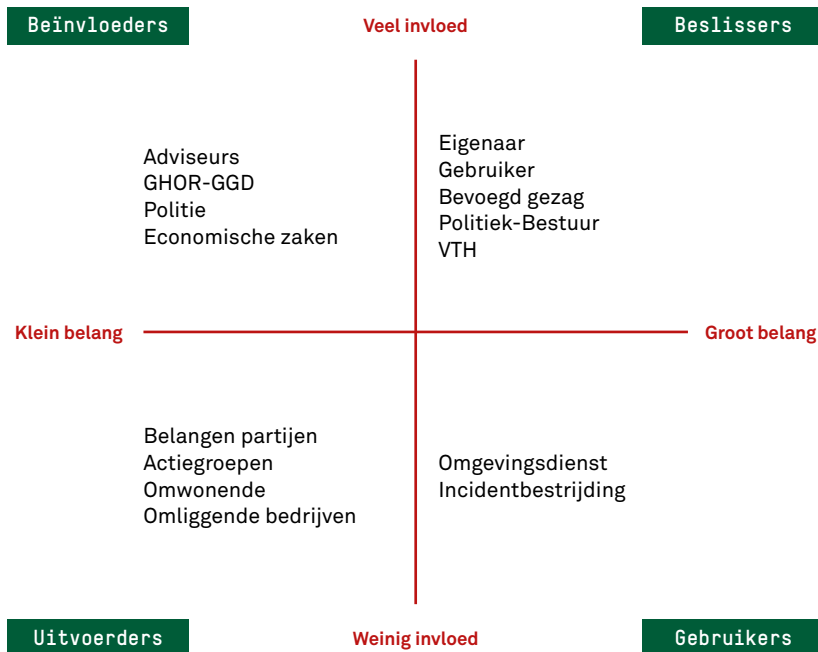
Beïnvloeders

Veel invloed

Beslissers

Adviseurs
GHOR-GGD
Politie
Economische zaken

Eigenaar
Gebruiker
Bevoegd gezag
Politiek-Bestuur
VTH

Klein belang

Groot belang

Belangen partijen
Actiegroepen
Omwonende
Omliggende bedrijven

Omgevingsdienst
Incidentbestrijding

Uitvoerders

Weinig invloed

Gebruikers